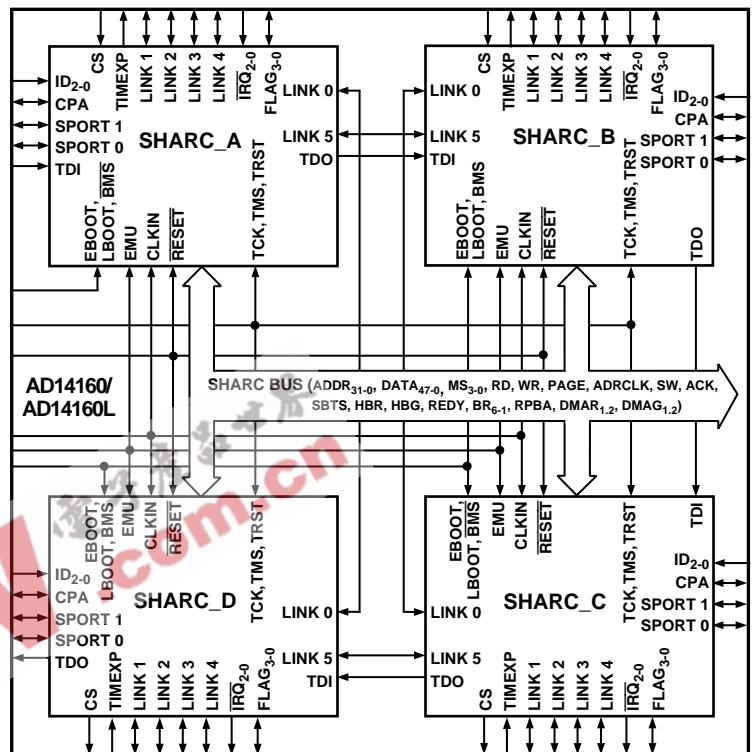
CS
TIMEXP
LINK 1
LINK 2
LINK 3
LINK 4
$\overline{IRQ}_{2-0}$
$FLAG_{3-0}$
$ID_{2-0}$
CPA
SPORT 1
SPORT 0
TDI
SHARC_A
LINK 0
LINK 5
TDO
EBOOT, LBOOT, $\overline{BMS}$
EMU
CLKIN
$\overline{RESET}$
TCK, TMS, TRST

CS
TIMEXP
LINK 1
LINK 2
LINK 3
LINK 4
$\overline{IRQ}_{2-0}$
$FLAG_{3-0}$
LINK 0
LINK 5
TDI
SHARC_B
$ID_{2-0}$
CPA
SPORT 1
SPORT 0
EBOOT, LBOOT, BMS
EMU
CLKIN
$\overline{RESET}$
TCK, TMS, TRST
TDO

AD14160/ AD14160L

SHARC BUS ($ADDR_{31-0}$, $DATA_{47-0}$, $MS_{3-0}$, RD, WR, PAGE, ADRCLK, SW, ACK, SBTS, HBR, HBG, REDY, $BR_{6-1}$, RPBA, $DMAR_{1,2}$, $DMAG_{1,2}$)

EBOOT, LBOOT, BMS
EMU
CLKIN
$\overline{RESET}$
TCK, TMS, TRST
$ID_{2-0}$
CPA
SPORT 1
SPORT 0
TDO
SHARC_D
LINK 0
LINK 5
TDI
CS
TIMEXP
LINK 1
LINK 2
LINK 3
LINK 4
$\overline{IRQ}_{2-0}$
$FLAG_{3-0}$

EBOOT, LBOOT, $\overline{BMS}$
EMU
CLKIN
$\overline{RESET}$
TCK, TMS, TRST
TDI
$ID_{2-0}$
CPA
SPORT 1
SPORT 0
LINK 0
SHARC_C
LINK 5
TDO
CS
TIMEXP
LINK 1
LINK 2
LINK 3
LINK 4
$\overline{IRQ}_{2-0}$
$FLAG_{3-0}$

com.cn